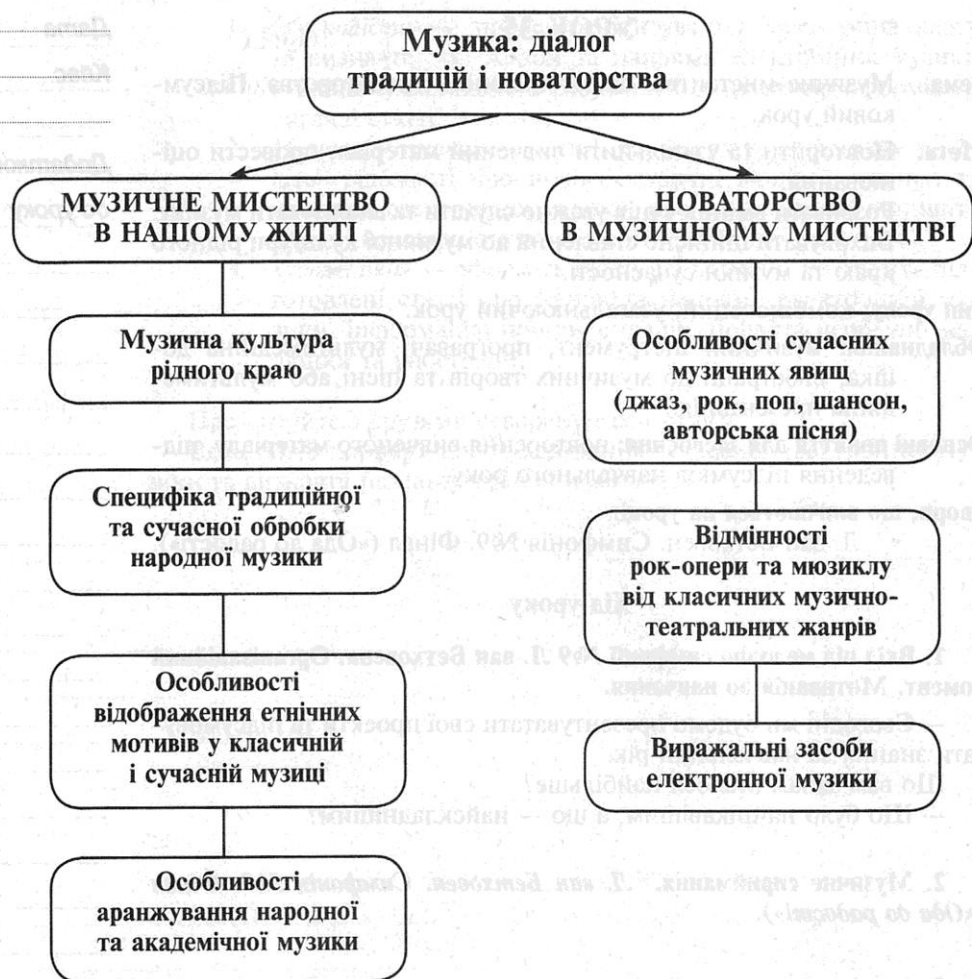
Музика: діалог традицій і новаторства

МУЗИЧНЕ МИСТЕЦТВО В НАШОМУ ЖИТТІ

НОВАТОРСТВО В МУЗИЧНОМУ МИСТЕЦТВІ

Музична культура рідного краю

Специфіка традиційної та сучасної обробки народної музики

Особливості відображення етнічних мотивів у класичній і сучасній музиці

Особливості аранжування народної та академічної музики

Особливості сучасних музичних явищ (джаз, рок, поп, шансон, авторська пісня)

Відмінності рок-опери та мюзиклу від класичних музично-театральних жанрів

Виражальні засоби електронної музики